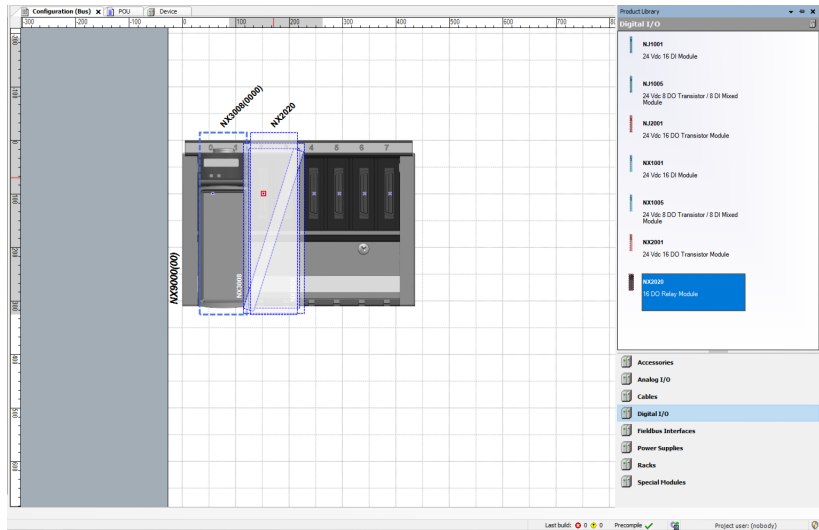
Configuration (Bus) × POU Device

-300 -200 -100 100 200 300 400 500 600 700

NX3008(0000)
NX2020
4 5 6 7
NX9000(00)

Product Library
Digital I/O

NJ1001
24 Vdc 16 DI Module

NJ1005
24 Vdc 8 DO Transistor / 8 DI Mixed Module

NJ2001
24 Vdc 16 DO Transistor Module

NX1001
24 Vdc 16 DI Module

NX1005
24 Vdc 8 DO Transistor / 8 DI Mixed Module

NX2001
24 Vdc 16 DO Transistor Module

NX2020
16 DO Relay Module

Accessories
Analog I/O
Cables
Digital I/O
Fieldbus Interfaces
Power Supplies
Racks
Special Modules

Last build: 0 0 Precompile Project user: (nobody)